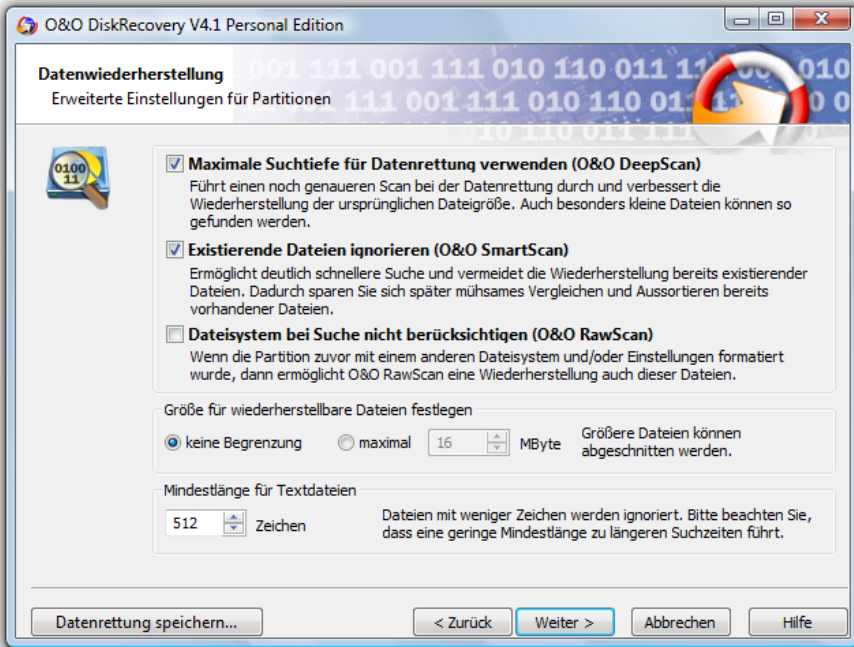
O&O DiskRecovery V4.1 Personal Edition

Datenwiederherstellung
Erweiterte Einstellungen für Partitionen

001 111 001 111 010 110 011 11
111 001 111 010 110 01

0100
11

☑ Maximale Suchtiefe für Datenrettung verwenden (O&O DeepScan)
Führt einen noch genaueren Scan bei der Datenrettung durch und verbessert die Wiederherstellung der ursprünglichen Dateigröße. Auch besonders kleine Dateien können so gefunden werden.

☑ Existierende Dateien ignorieren (O&O SmartScan)
Ermöglicht deutlich schnellere Suche und vermeidet die Wiederherstellung bereits existierender Dateien. Dadurch sparen Sie sich später mühsames Vergleichen und Aussortieren bereits vorhandener Dateien.

☐ Dateisystem bei Suche nicht berücksichtigen (O&O RawScan)
Wenn die Partition zuvor mit einem anderen Dateisystem und/oder Einstellungen formatiert wurde, dann ermöglicht O&O RawScan eine Wiederherstellung auch dieser Dateien.

Größe für wiederherstellbare Dateien festlegen
keine Begrenzung
maximal 16 MByte
Größere Dateien können abgeschnitten werden.

Mindestlänge für Textdateien
512 Zeichen
Dateien mit weniger Zeichen werden ignoriert. Bitte beachten Sie, dass eine geringe Mindestlänge zu längeren Suchzeiten führt.

Datenrettung speichern...
< Zurück
Weiter >
Abbrechen
Hilfe